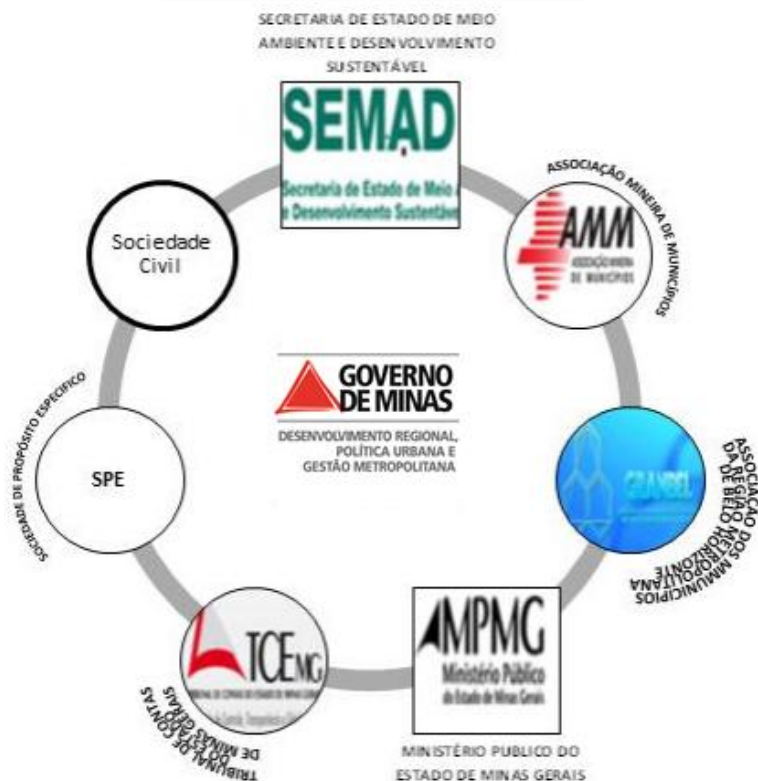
SECRETARIA DE ESTADO DE MEIO AMBIENTE E DESENVOLVIMENTO SUSTENTÁVEL

SEMAD
Secretaria de Estado de Meio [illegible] e Desenvolvimento Sustentável

ASSOCIAÇÃO MINEIRA DE MUNICÍPIOS

AMM
ASSOCIAÇÃO MINEIRA DE MUNICÍPIOS

Sociedade Civil

GOVERNO DE MINAS
DESENVOLVIMENTO REGIONAL, POLÍTICA URBANA E GESTÃO METROPOLITANA

SOCIEDADE DE PROPÓSITO ESPECÍFICO

SPE

GRANBEL

ASSOCIAÇÃO DOS MMUNICÍPIOS DA REGIÃO METROPOLITANA DE BELO HORIZONTE

TCEMG
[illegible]

TRIBUNAL DE CONTAS DO ESTADO DE MINAS GERAIS

MPMG
Ministério Público do Estado de Minas Gerais

MINISTÉRIO PUBLICO DO ESTADO DE MINAS GERAIS